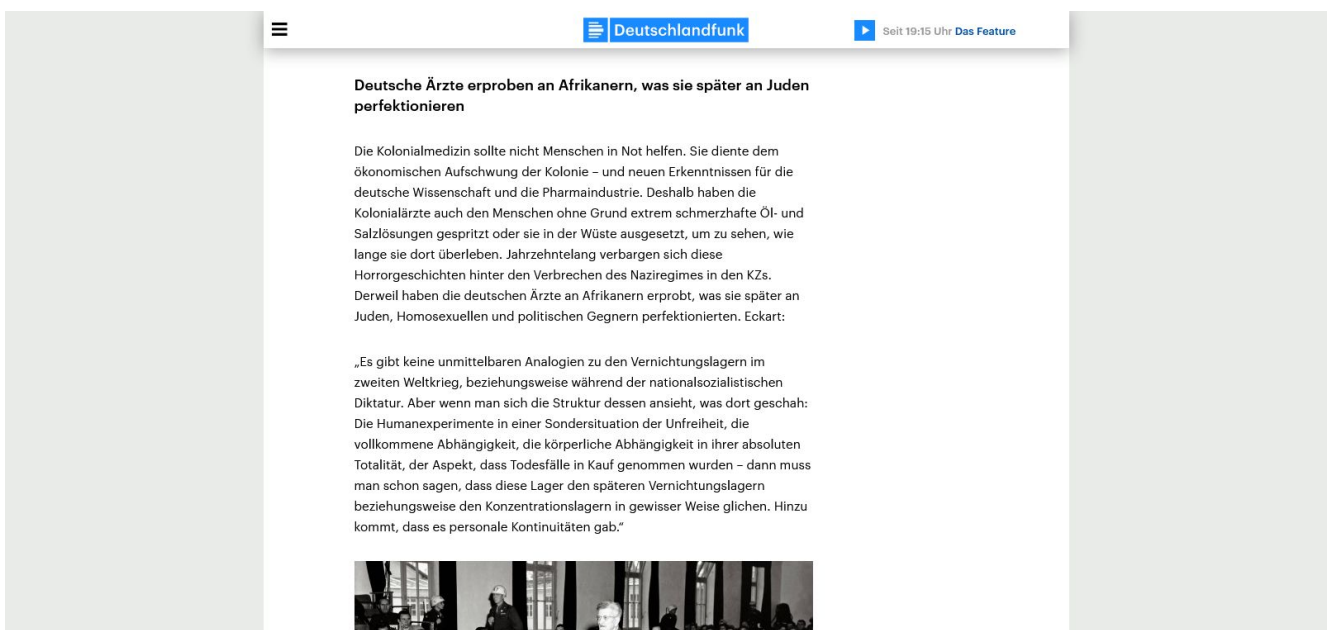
Deutschlandfunk

Seit 19:15 Uhr Das Feature

Deutsche Ärzte erproben an Afrikanern, was sie später an Juden perfektionieren

Die Kolonialmedizin sollte nicht Menschen in Not helfen. Sie diente dem ökonomischen Aufschwung der Kolonie – und neuen Erkenntnissen für die deutsche Wissenschaft und die Pharmaindustrie. Deshalb haben die Kolonialärzte auch den Menschen ohne Grund extrem schmerzhafte Öl- und Salzlösungen gespritzt oder sie in der Wüste ausgesetzt, um zu sehen, wie lange sie dort überleben. Jahrzehntelang verbargen sich diese Horrorgeschichten hinter den Verbrechen des Naziregimes in den KZs. Derweil haben die deutschen Ärzte an Afrikanern erprobt, was sie später an Juden, Homosexuellen und politischen Gegnern perfektionierten. Eckart:

„Es gibt keine unmittelbaren Analogien zu den Vernichtungslagern im zweiten Weltkrieg, beziehungsweise während der nationalsozialistischen Diktatur. Aber wenn man sich die Struktur dessen ansieht, was dort geschah: Die Humanexperimente in einer Sondersituation der Unfreiheit, die vollkommene Abhängigkeit, die körperliche Abhängigkeit in ihrer absoluten Totalität, der Aspekt, dass Todesfälle in Kauf genommen wurden – dann muss man schon sagen, dass diese Lager den späteren Vernichtungslagern beziehungsweise den Konzentrationslagern in gewisser Weise glichen. Hinzu kommt, dass es personale Kontinuitäten gab."